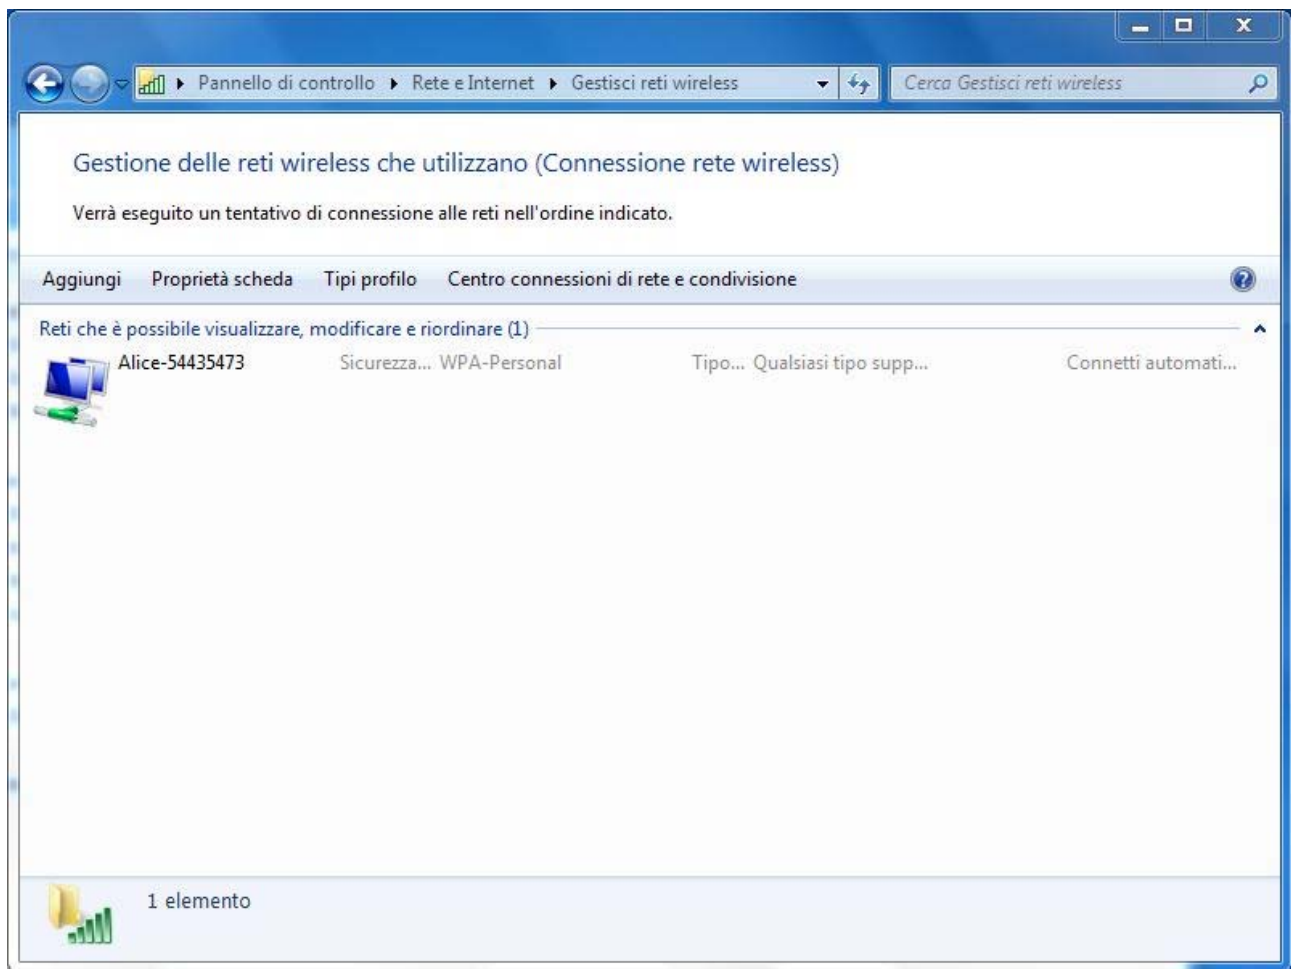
▸ Pannello di controllo ▸ Rete e Internet ▸ Gestisci reti wireless

Cerca Gestisci reti wireless

Gestione delle reti wireless che utilizzano (Connessione rete wireless)

Verrà eseguito un tentativo di connessione alle reti nell'ordine indicato.

Aggiungi Proprietà scheda Tipi profilo Centro connessioni di rete e condivisione

Reti che è possibile visualizzare, modificare e riordinare (1)

| Alice-54435473 | Sicurezza... WPA-Personal | Tipo... Qualsiasi tipo supp... | Connetti automati... |
|---|---|---|---|

1 elemento